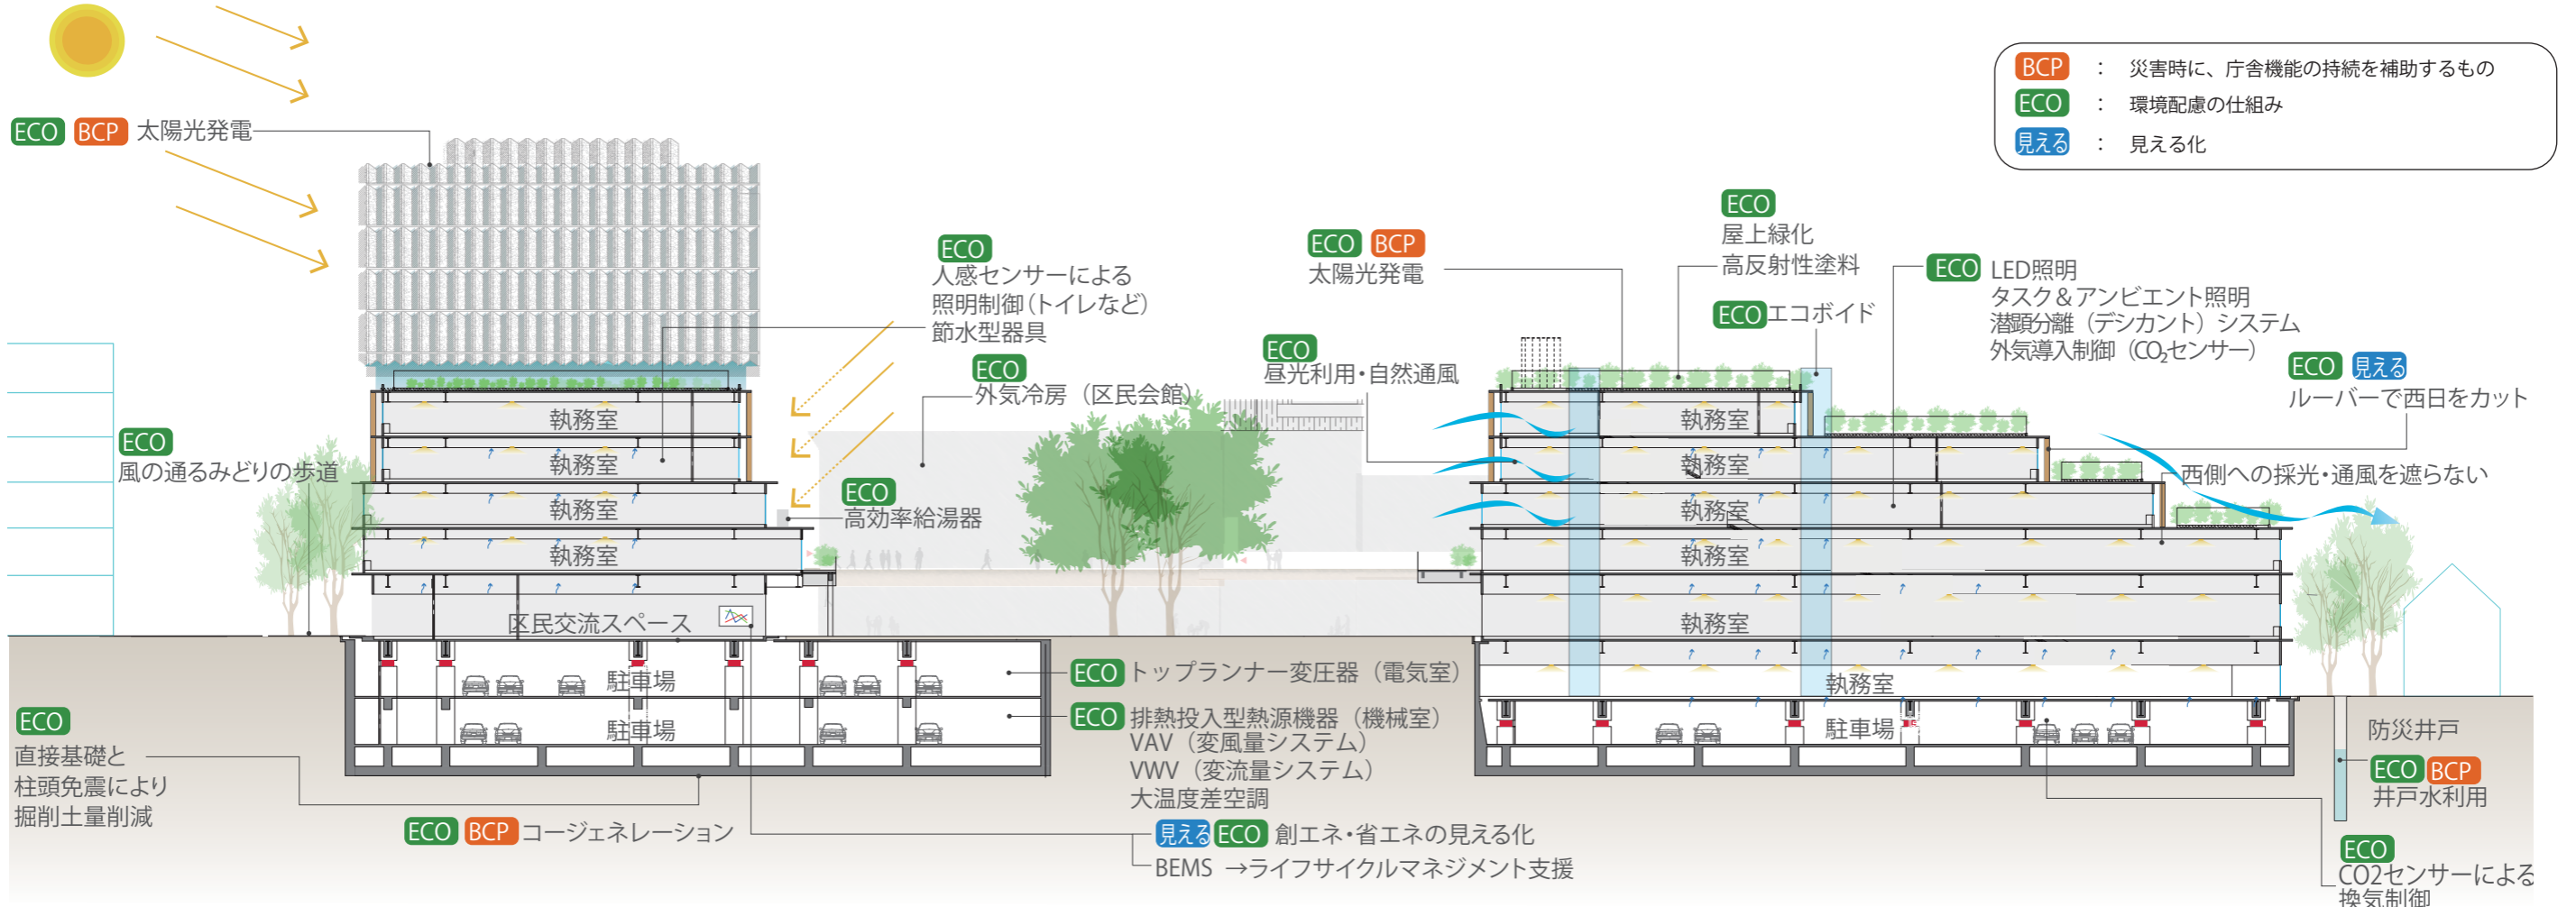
BCP ： 災害時に、庁舎機能の持続を補助するもの
ECO ： 環境配慮の仕組み
見える ： 見える化

ECO BCP 太陽光発電

ECO
人感センサーによる
照明制御（トイレなど）
節水型器具

ECO
外気冷房（区民会館）

ECO BCP
太陽光発電

ECO
屋上緑化
高反射性塗料

ECO エコボイド

ECO LED照明
タスク＆アンビエント照明
潜顕分離（デシカント）システム
外気導入制御（$CO_2$センサー）

ECO 見える
ルーバーで西日をカット

ECO
昼光利用・自然通風

西側への採光・通風を遮らない

ECO
風の通るみどりの歩道

ECO
高効率給湯器

執務室
執務室
執務室
執務室
区民交流スペース
駐車場
駐車場

執務室
執務室
執務室
執務室
執務室
執務室
駐車場

ECO トップランナー変圧器（電気室）
ECO 排熱投入型熱源機器（機械室）
VAV（変風量システム）
VWV（変流量システム）
大温度差空調

ECO
直接基礎と
柱頭免震により
掘削土量削減

ECO BCP コージェネレーション

見える ECO 創エネ・省エネの見える化
BEMS →ライフサイクルマネジメント支援

防災井戸
ECO BCP
井戸水利用

ECO
CO2センサーによる
換気制御